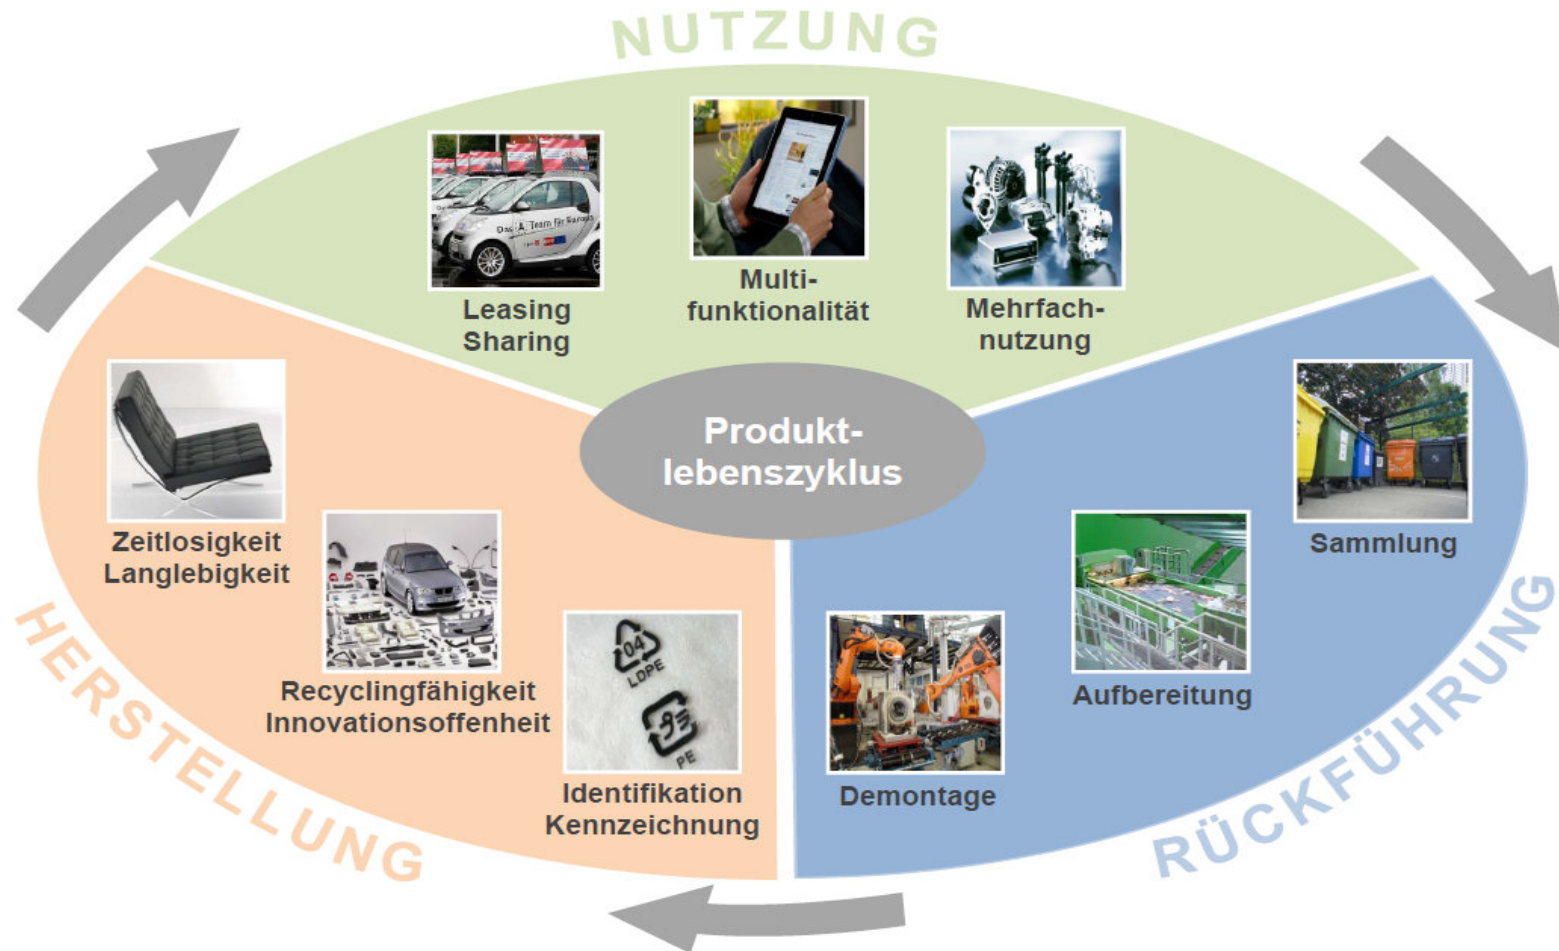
NUTZUNG

Leasing
Sharing

Multifunktionalität

Mehrfachnutzung

Produktlebenszyklus

Zeitlosigkeit
Langlebigkeit

Recyclingfähigkeit
Innovationsoffenheit

04
LDPE

PE

Identifikation
Kennzeichnung

HERSTELLUNG

Sammlung

Aufbereitung

Demontage

RÜCKFÜHRUNG